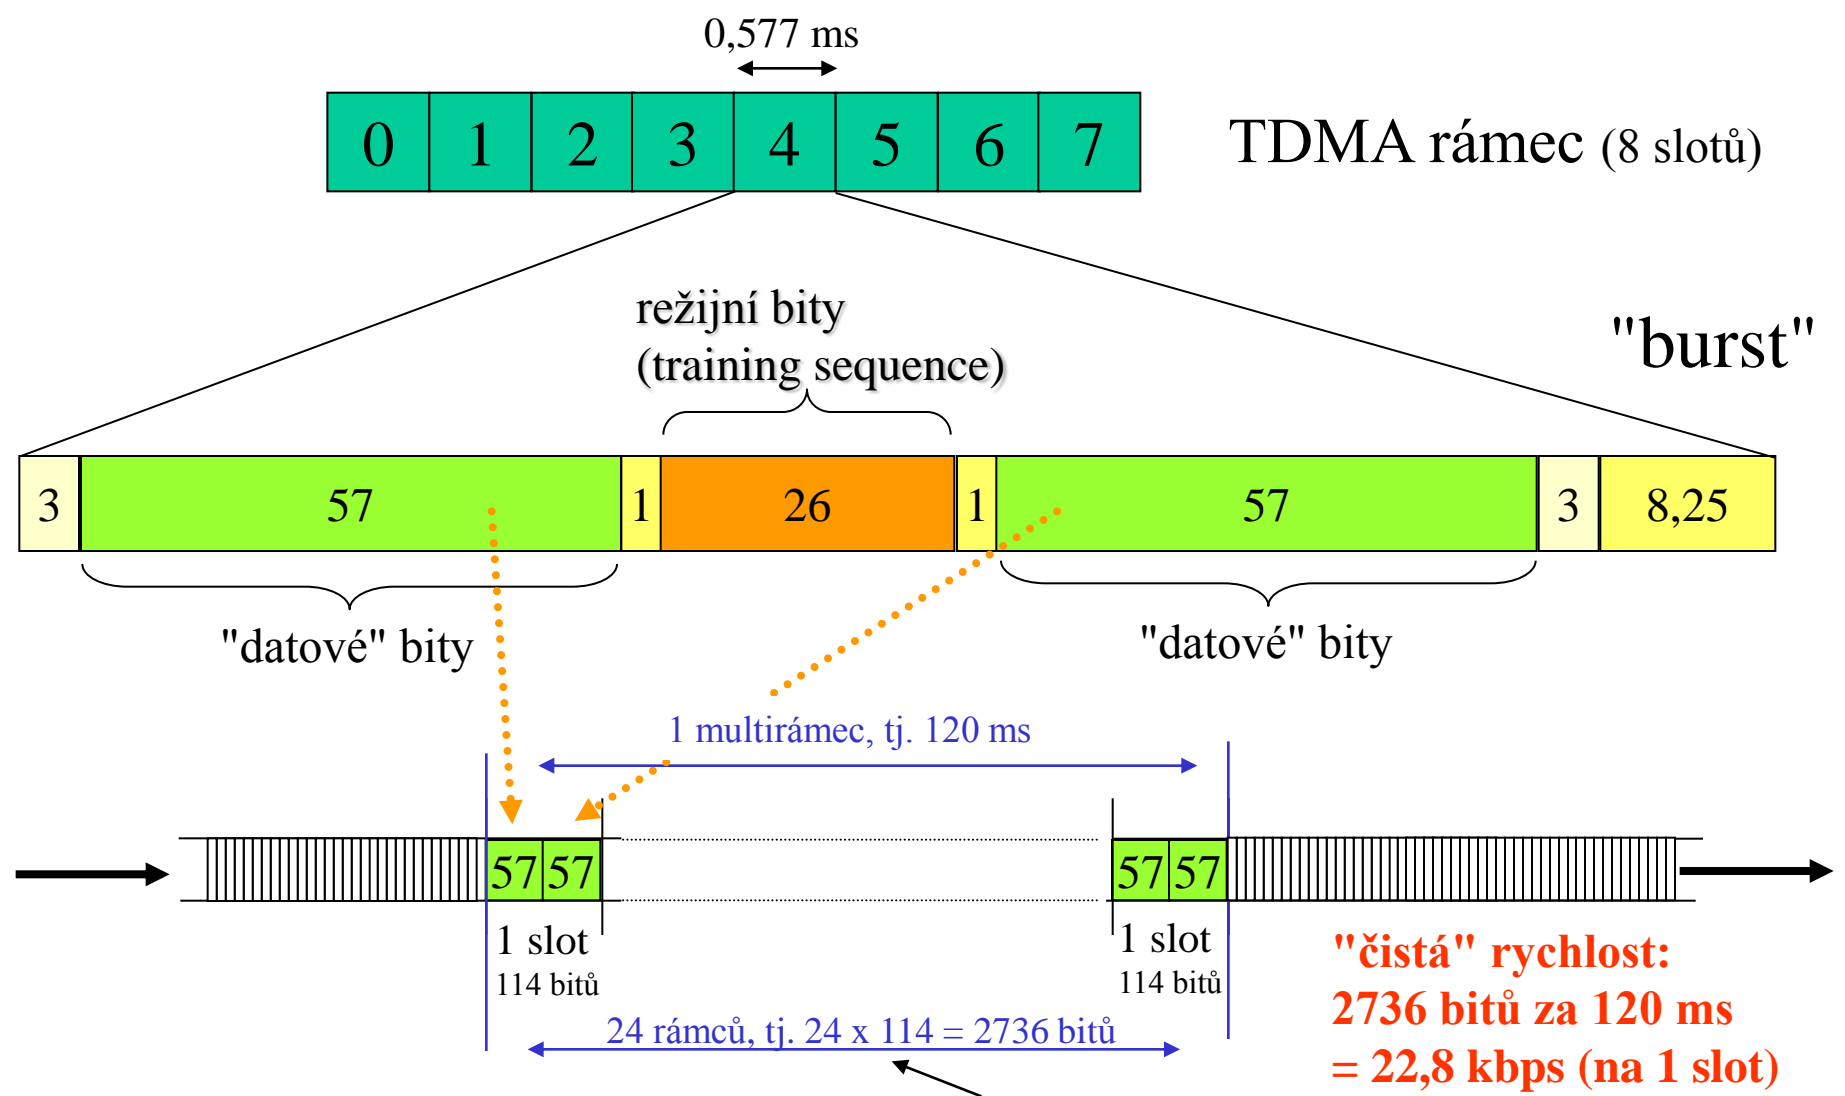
0,577 ms

| 0 | 1 | 2 | 3 | 4 | 5 | 6 | 7 |
|---|---|---|---|---|---|---|---|

TDMA rámec (8 slotů)

režijní bity
(training sequence)

"burst"

| 3 | 57 | 1 | 26 | 1 | 57 | 3 | 8,25 |
|---|---|---|---|---|---|---|---|

"datové" bity

"datové" bity

1 multirámec, tj. 120 ms

57 57

57 57

1 slot
114 bitů

1 slot
114 bitů

24 rámců, tj. 24 x 114 = 2736 bitů

"čistá" rychlost:
2736 bitů za 120 ms
= 22,8 kbps (na 1 slot)